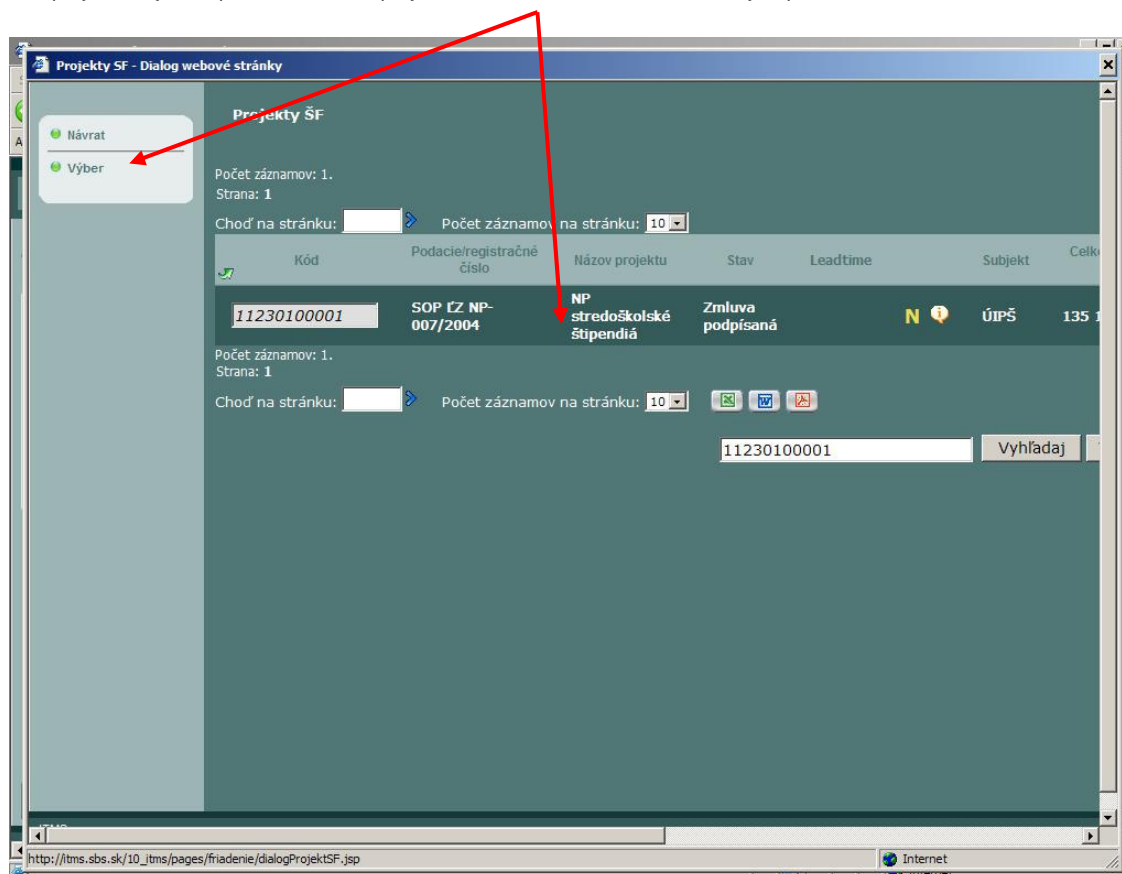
Projekty SF - Dialog webové stránky

Návrat
Výber

Projekty ŠF

Počet záznamov: 1.
Strana: 1

Choď na stránku: Počet záznamov na stránku: 10

| Kód | Podacie/registračné číslo | Názov projektu | Stav | Leadtime | | Subjekt | Celk |
|---|---|---|---|---|---|---|---|
| 11230100001 | SOP ĽZ NP-007/2004 | NP stredoškolské štipendiá | Zmluva podpísaná | | N | ÚIPŠ | 135 1 |

Počet záznamov: 1.
Strana: 1

Choď na stránku: Počet záznamov na stránku: 10

11230100001 Vyhľadaj

http://itms.sbs.sk/10_itms/pages/friadenie/dialogProjektSF.jsp
Internet